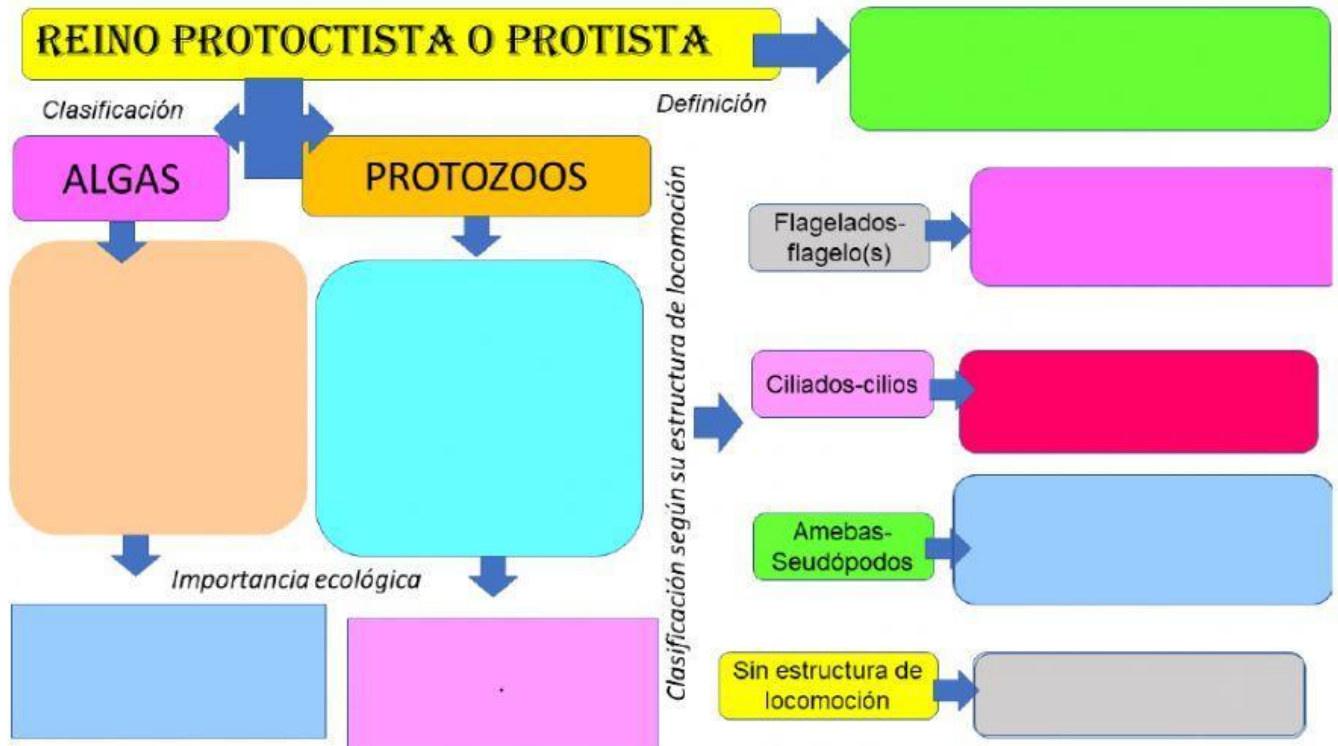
REINO PROTOCTISTA O PROTISTA

Definición

Clasificación

ALGAS

PROTOZOOS

Importancia ecológica

Clasificación según su estructura de locomoción

Flagelados-flagelo(s)

Ciliados-cilios

Amebas-Seudópodos

Sin estructura de locomoción